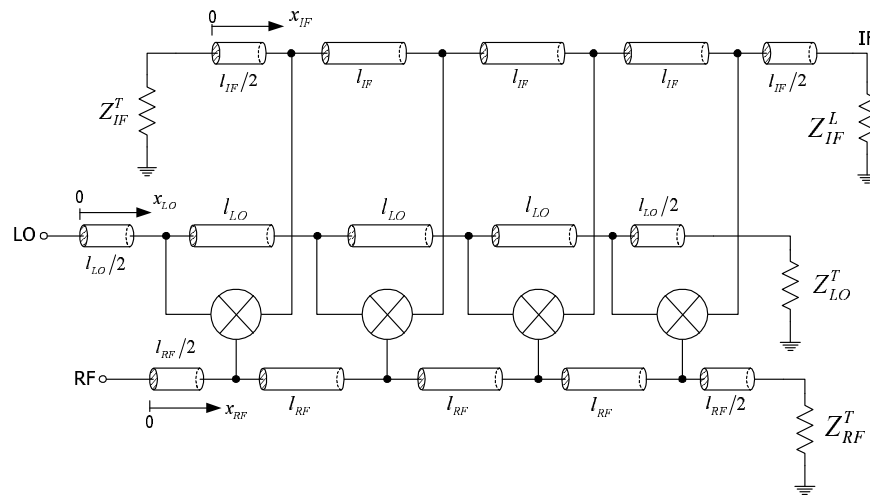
0
$x_{IF}$
$l_{IF}/2$
$l_{IF}$
$l_{IF}$
$l_{IF}$
$l_{IF}/2$
IF
$Z_{IF}^{T}$
$Z_{IF}^{L}$
0
$x_{LO}$
$l_{LO}$
$l_{LO}$
$l_{LO}$
$l_{LO}/2$
LO
$l_{LO}/2$
$Z_{LO}^{T}$
$l_{RF}/2$
RF
$l_{RF}$
$l_{RF}$
$l_{RF}$
$l_{RF}/2$
$x_{RF}$
0
$Z_{RF}^{T}$